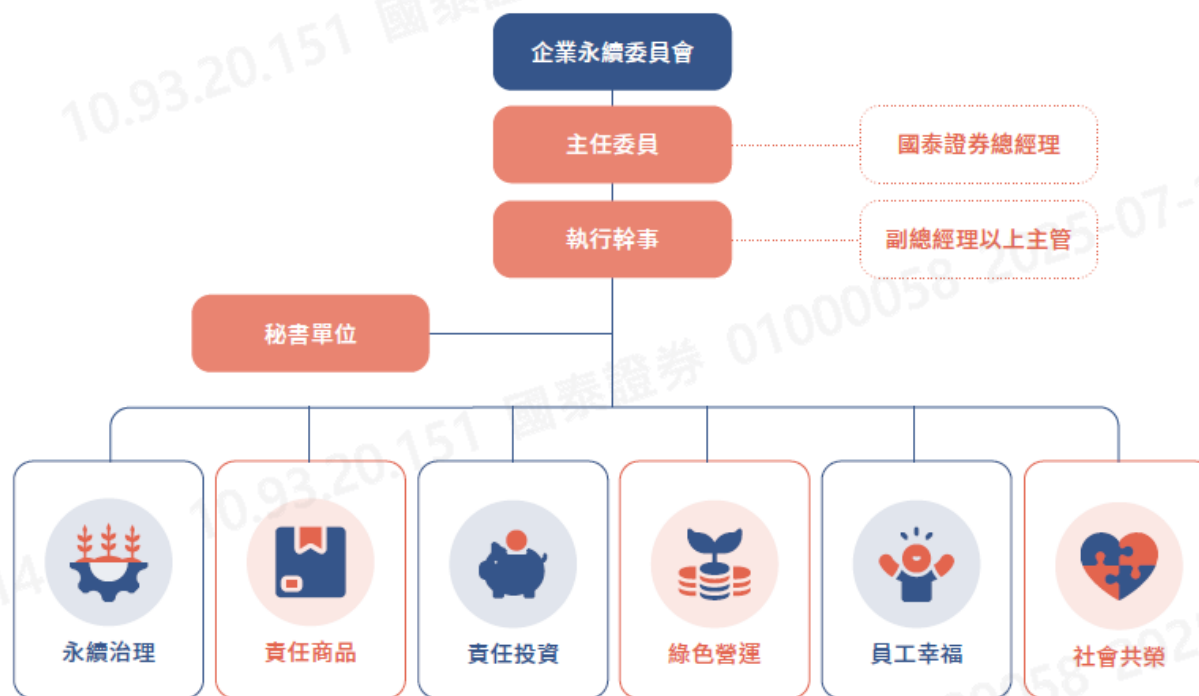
10.93.20.151 國泰證券 01000058 2025-07-

企業永續委員會

主任委員

國泰證券總經理

執行幹事

副總經理以上主管

秘書單位

10.93.20.151 國泰證券 01000058

永續治理

責任商品

責任投資

綠色營運

員工幸福

社會共榮